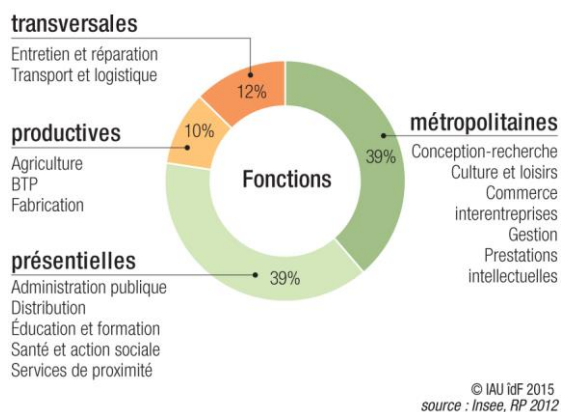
transversales
Entretien et réparation
Transport et logistique

12%

productives
Agriculture
BTP
Fabrication

10%

Fonctions

métropolitaines
Conception-recherche
Culture et loisirs
Commerce interentreprises
Gestion
Prestations intellectuelles

39%

présentielles
Administration publique
Distribution
Éducation et formation
Santé et action sociale
Services de proximité

39%

© IAU îdF 2015
source : Insee, RP 2012